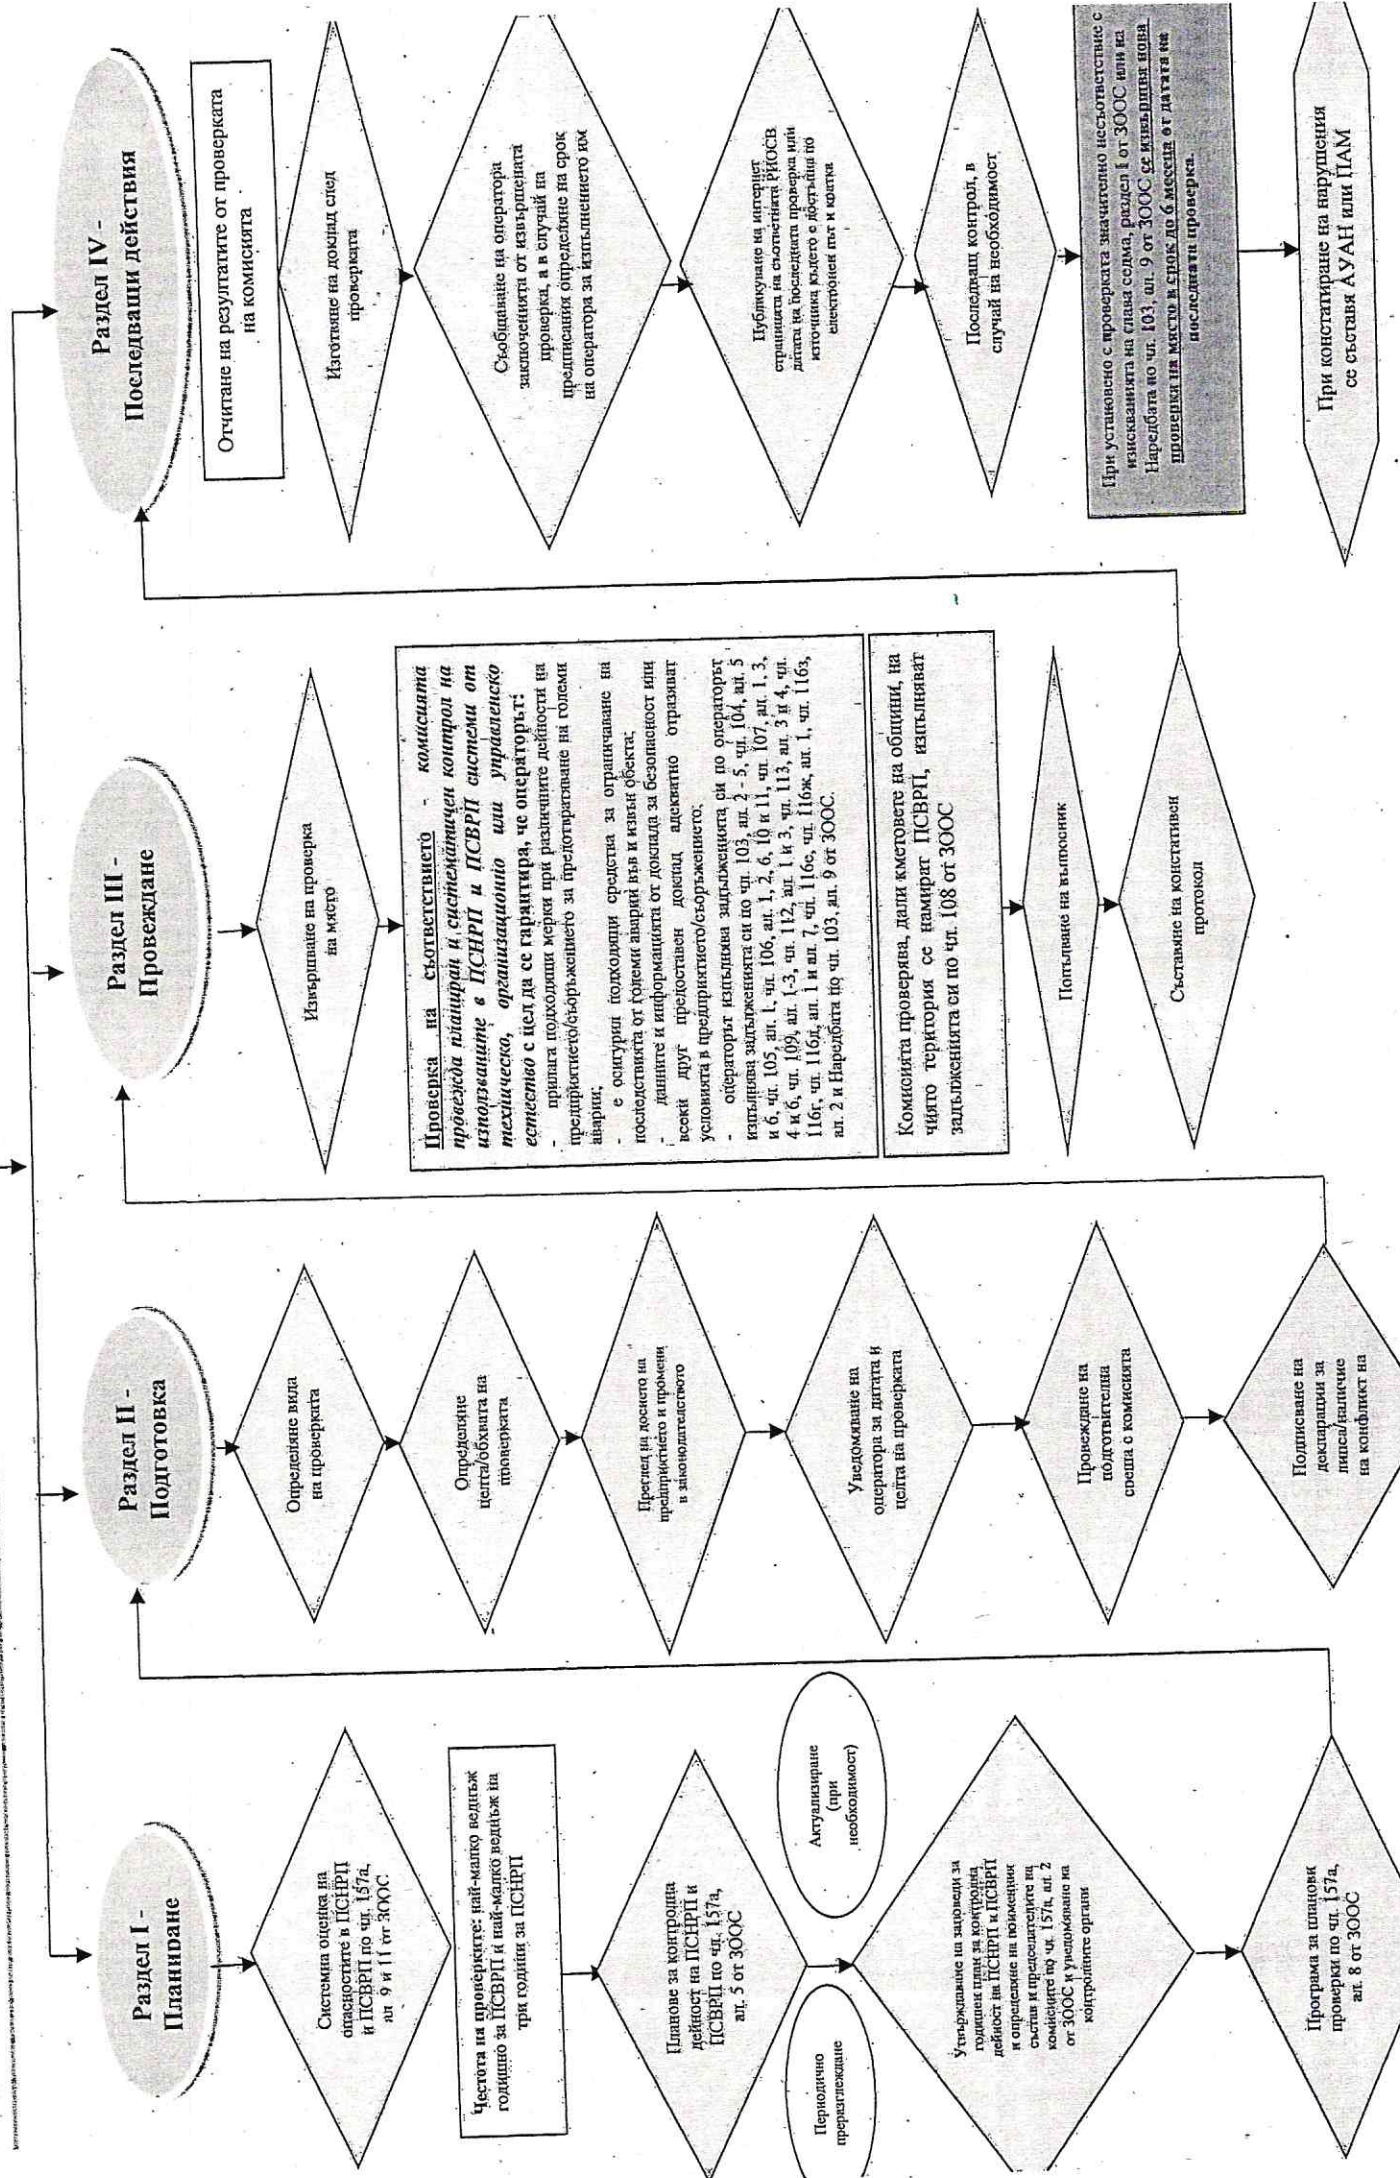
Раздел I - Планиране

Системна оценка на опасностите в ПСНРП и ПСВРП по чл. 157а, ал. 9 и 11 от ЗООС

Честота на проверките: най-малко веднъж годишно за ПСВРП и най-малко веднъж на три години за ПСНРП

Планове за контролна дейност на ПСНРП и ПСВРП по чл. 157а, ал. 5 от ЗООС

Периодично преразглеждане

Актуализиране (при необходимост)

Утвърждаване на заповеди за годишни план за контролна дейност на ПСНРП и ПСВРП и определяне на поименния състав и председателите на комисиите по чл. 157а, ал. 2 от ЗООС и уведомяване на контролните органи

Програма за планови проверки по чл. 157а, ал. 8 от ЗООС

Раздел II - Подготовка

Определяне вида на проверката

Определяне целта/обхвата на проверката

Преглед на досието на предприятието и промени в законодателството

Уведомяване на оператора за датата и целта на проверката

Провеждане на подготвителна среща с комисията

Подписване на декларация за липса/наличие на конфликт на

Раздел III - Провеждане

Извършване на проверка на място

Проверка на съответствието - комисията провежда планиран и систематичен контрол на използваните в ПСНРП и ПСВРП системи от техническо, организационно или управленско естество с цел да се гарантира, че операторът:
- прилага подходящи мерки при различните дейности на предприятието/съоръжението за предотвратяване на големи аварии;
- е осигурил подходящи средства за ограничаване на последствията от големи аварии във и извън обекта;
- данните и информацията от доклада за безопасност или всеки друг предоставен доклад адекватно отразяват условията в предприятието/съоръжението;
- операторът изпълнява задълженията си по операторът изпълнява задълженията си по чл. 103, ал. 2 - 5, чл. 104, ал. 5 и 6, чл. 105, ал. 1, чл. 106, ал. 1, 2, 6, 10 и 11, чл. 107, ал. 1, 3, 4 и 6, чл. 109, ал. 1-3, чл. 112, ал. 1 и 3, чл. 113, ал. 3 и 4, чл. 116г, чл. 116д, ал. 1 и ал. 7, чл. 116е, чл. 116ж, ал. 1, чл. 116з, ал. 2 и Наредбата по чл. 103, ал. 9 от ЗООС.

Комисията проверява, дали кметовете на общини, на чиято територия се намират ПСВРП, изпълняват задълженията си по чл. 108 от ЗООС

Попълване на въпросник

Съставяне на констативен протокол

Раздел IV - Последващи действия

Отчитане на резултатите от проверката на комисията

Изготвяне на доклад след проверката

Съобщаване на оператора заключенията от извършената проверка, а в случай на предписания определяне на срок на оператора за изпълнението им

Публикуване на интернет страницата на съответната РИОСВ датата на последната проверка или източника където е достъпна по електронен път и контакт

Последващ контрол, в случай на необходимост

При установено с проверката значително несъответствие с изискванията на глава седма, раздел I от ЗООС или на Наредбата по чл. 103, ал. 9 от ЗООС се извършва нова проверка на място в срок до 6 месеца от датата на последната проверка.

При констатиране на нарушения се съставя АУАН или ПАМ